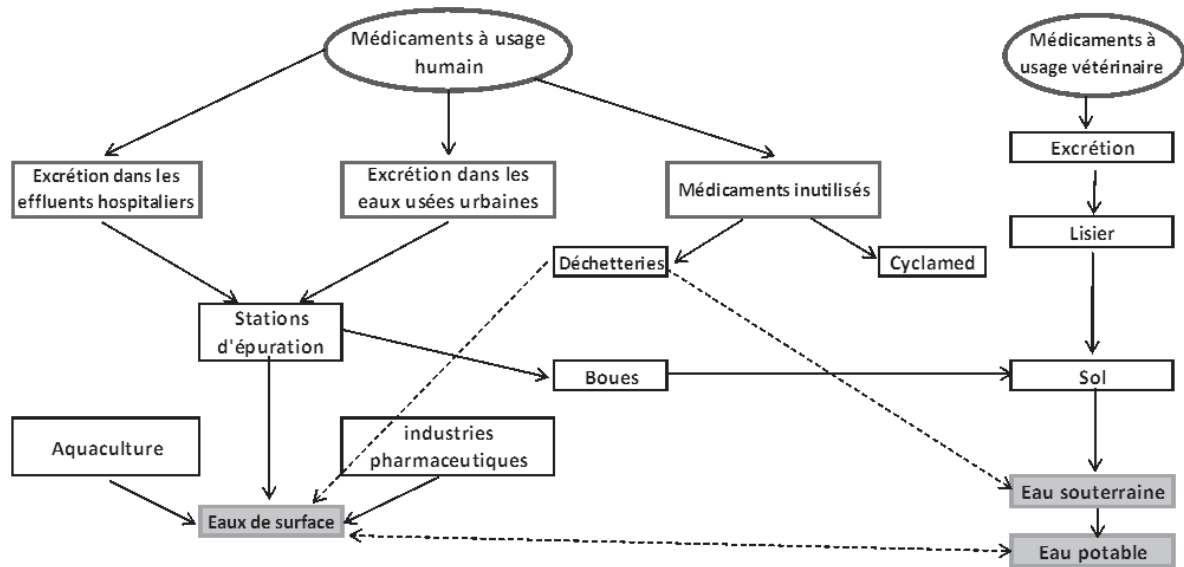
Médicaments à usage humain

Médicaments à usage vétérinaire

Excrétion dans les effluents hospitaliers

Excrétion dans les eaux usées urbaines

Médicaments inutilisés

Excrétion

Lisier

Déchetteries

Cyclamed

Stations d'épuration

Boues

Sol

Aquaculture

industries pharmaceutiques

Eaux de surface

Eau souterraine

Eau potable